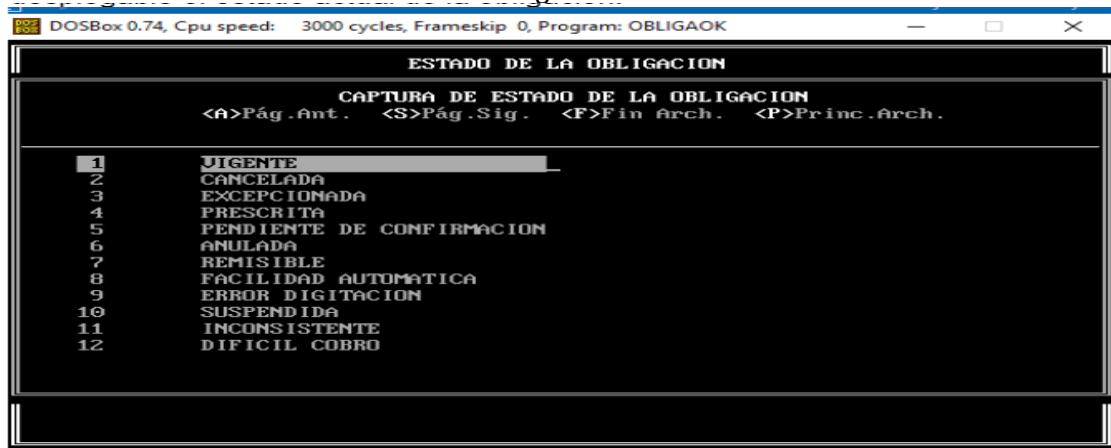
DOSBox 0.74, Cpu speed: 3000 cycles, Frameskip 0, Program: OBLIGAOK

ESTADO DE LA OBLIGACION

CAPTURA DE ESTADO DE LA OBLIGACION
<A>Pág.Ant. <S>Pág.Sig. <F>Fin Arch. <P>Princ.Arch.

1 VIGENTE
2 CANCELADA
3 EXCEPCIONADA
4 PRESCRITA
5 PENDIENTE DE CONFIRMACION
6 ANULADA
7 REMISIBLE
8 FACILIDAD AUTOMATICA
9 ERROR DIGITACION
10 SUSPENDIDA
11 INCONSISTENTE
12 DIFICIL COBRO